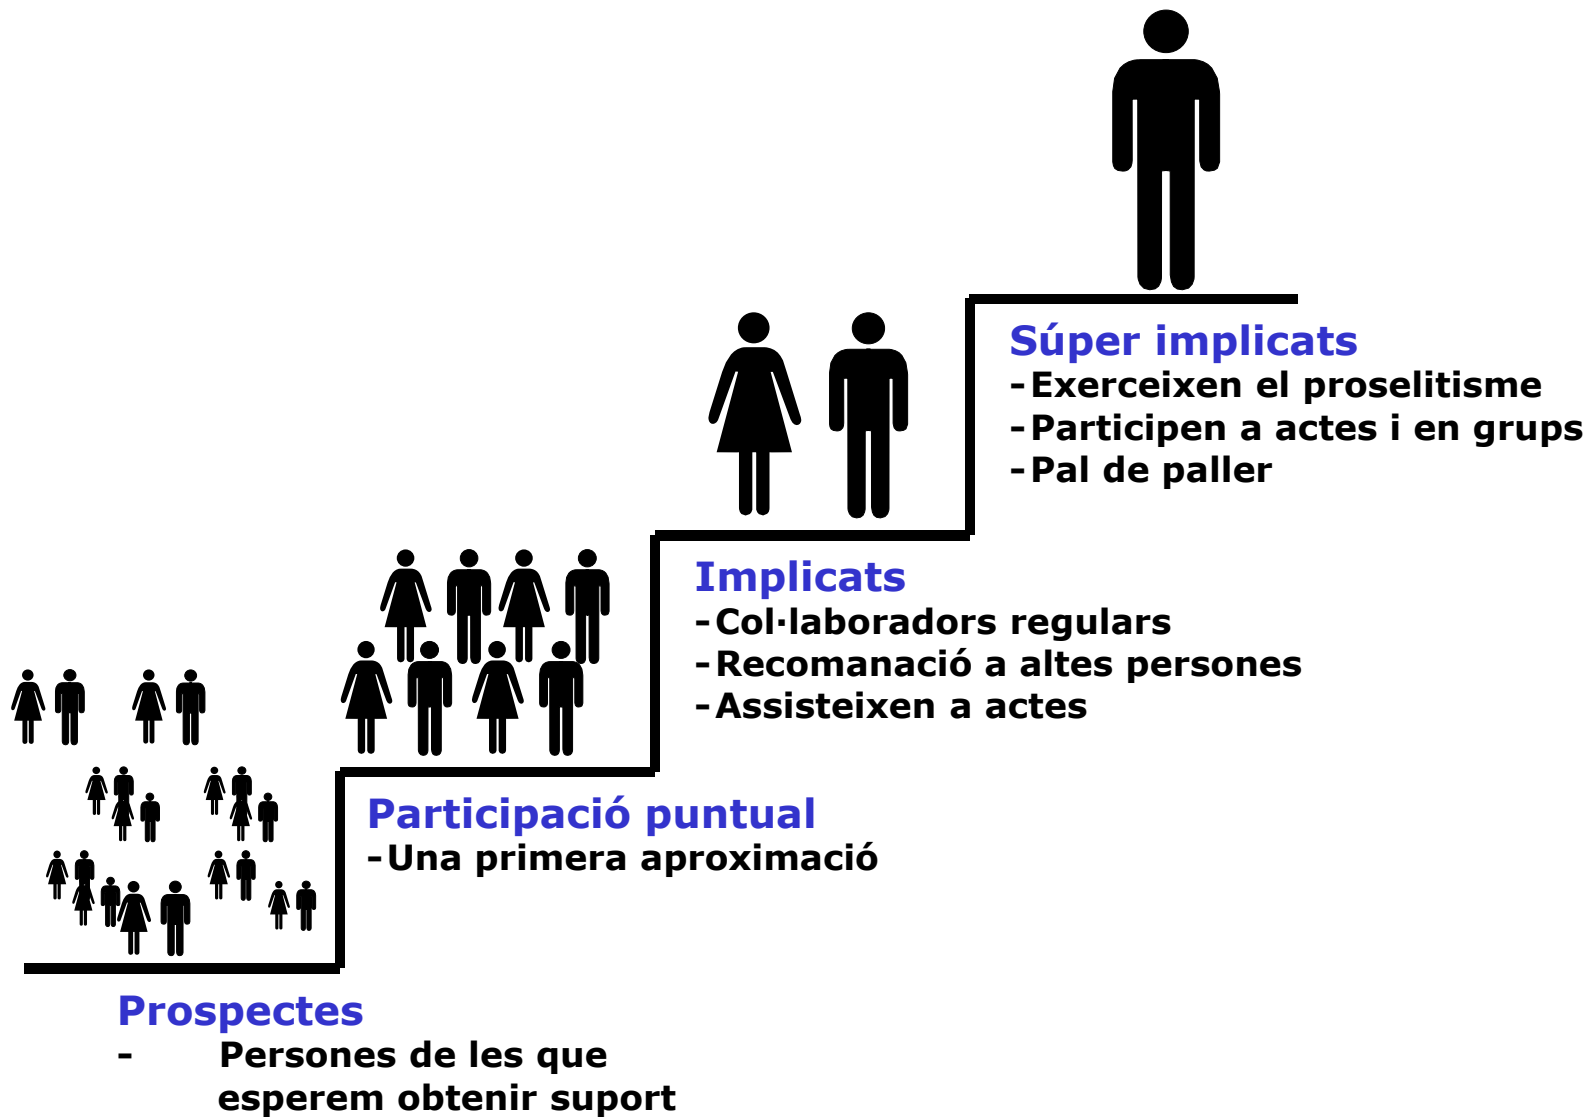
Súper implicats
-Exerceixen el proselitisme
-Participen a actes i en grups
-Pal de paller

Implicats
-Col·laboradors regulars
-Recomanació a altes persones
-Assisteixen a actes

Participació puntual
-Una primera aproximació

Prospectes
- Persones de les que esperem obtenir suport